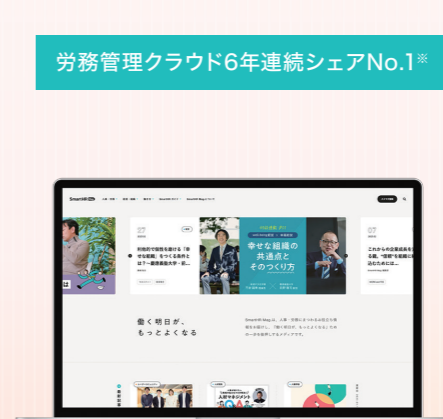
労務管理クラウド6年連続シェアNo.1※

SmartHR Mag.

27

対話型で個性を活かす「幸せな組織」をつくる条件とは？一橋大学・前...

幸せな組織の共通点とそのつくり方

これからの企業成長を支える、"信頼"を軸とした組織づくり

働く明日が、もっとよくなる

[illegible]